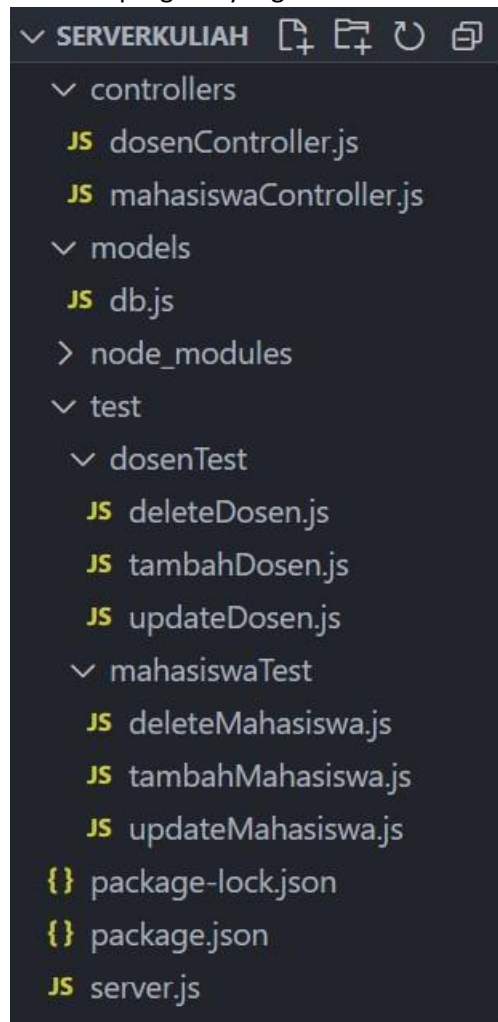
SERVERKULIAH

controllers

JS dosenController.js

JS mahasiswaController.js

models

JS db.js

node_modules

test

dosenTest

JS deleteDosen.js

JS tambahDosen.js

JS updateDosen.js

mahasiswaTest

JS deleteMahasiswa.js

JS tambahMahasiswa.js

JS updateMahasiswa.js

{} package-lock.json

{} package.json

JS server.js